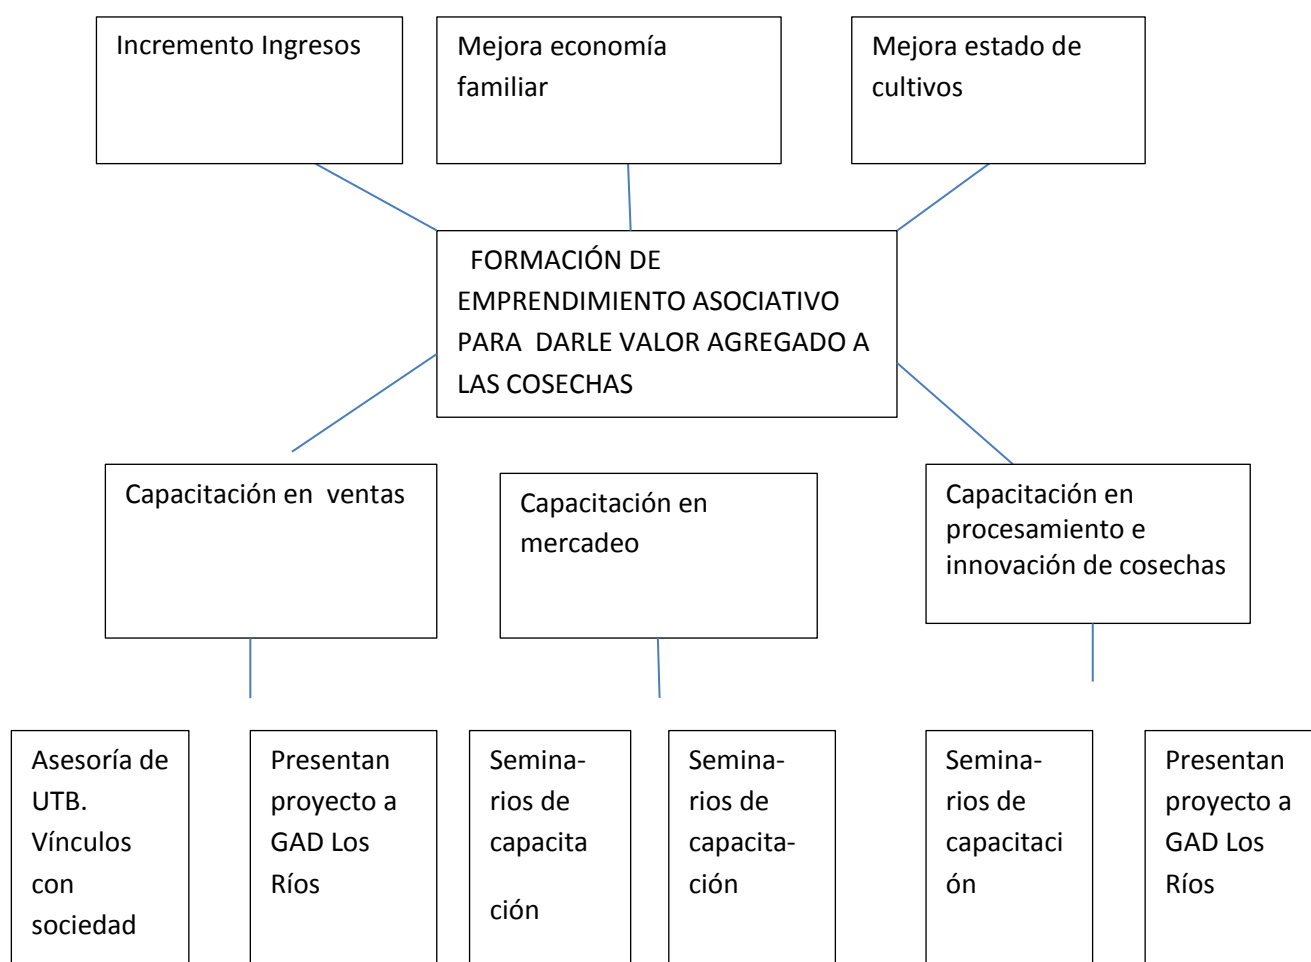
Incremento Ingresos

Mejora economía familiar

Mejora estado de cultivos

FORMACIÓN DE EMPRENDIMIENTO ASOCIATIVO PARA DARLE VALOR AGREGADO A LAS COSECHAS

Capacitación en ventas

Capacitación en mercadeo

Capacitación en procesamiento e innovación de cosechas

Asesoría de UTB. Vínculos con sociedad

Presentan proyecto a GAD Los Ríos

Seminarios de capacita ción

Seminarios de capacitación

Seminarios de capacitaci ón

Presentan proyecto a GAD Los Ríos